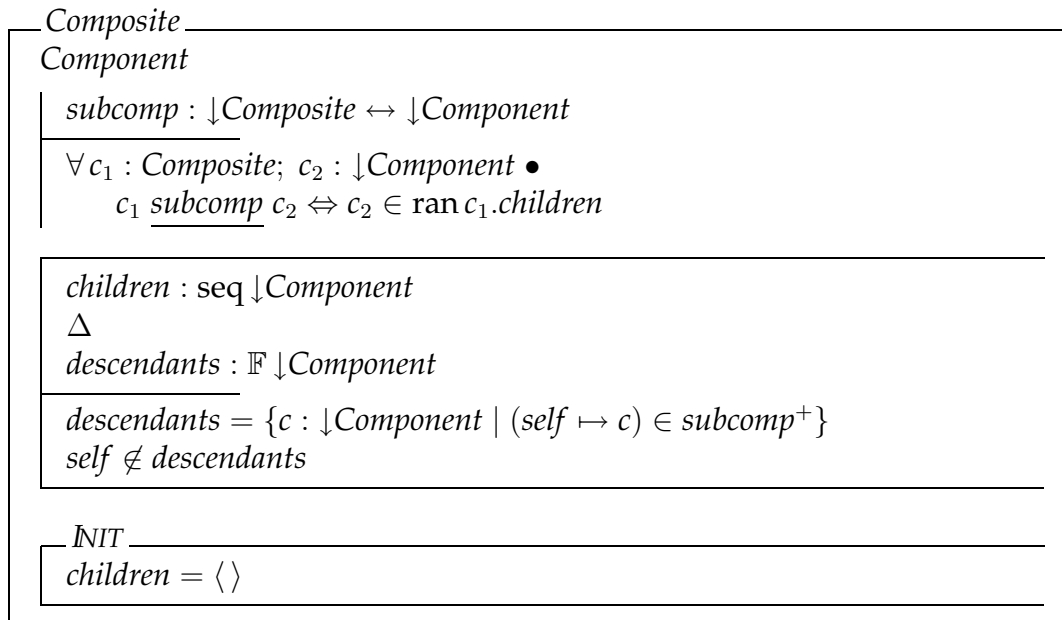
Composite

Component

$subcomp : \downarrow Composite \leftrightarrow \downarrow Component$

$\forall c_1 : Composite;\ c_2 : \downarrow Component \bullet$
$c_1 \underline{subcomp}\ c_2 \Leftrightarrow c_2 \in \operatorname{ran} c_1.children$

$children : \operatorname{seq} \downarrow Component$
$\Delta$
$descendants : \mathbb{F} \downarrow Component$

$descendants = \{c : \downarrow Component \mid (self \mapsto c) \in subcomp^{+}\}$
$self \notin descendants$

INIT

$children = \langle\,\rangle$